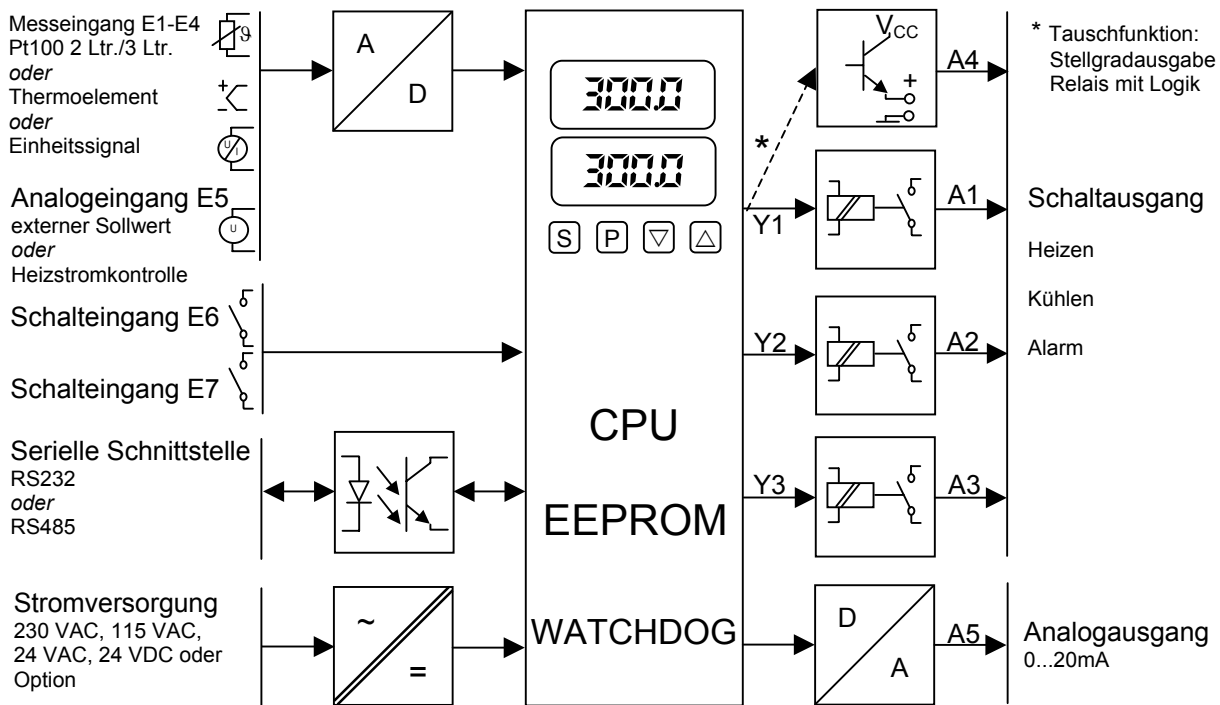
Messeingang E1-E4
Pt100 2 Ltr./3 Ltr.
*oder*
Thermoelement
*oder*
Einheitssignal

Analogeingang E5
externer Sollwert
*oder*
Heizstromkontrolle

Schalteingang E6

Schalteingang E7

Serielle Schnittstelle
RS232
*oder*
RS485

Stromversorgung
230 VAC, 115 VAC,
24 VAC, 24 VDC oder
Option

A

D

~

=

300.0

300.0

S P ▽ △

CPU

EEPROM

WATCHDOG

*

Y1

Y2

Y3

$V_{CC}$

+

A4

A1

A2

A3

D

A

A5

* Tauschfunktion:
Stellgradausgabe
Relais mit Logik

Schaltausgang

Heizen

Kühlen

Alarm

Analogausgang
0...20mA